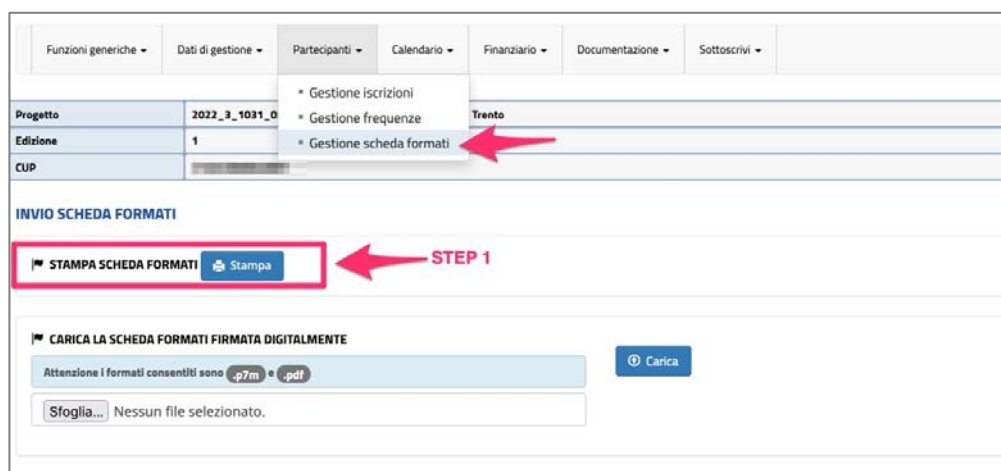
Funzioni generiche ▾ | Dati di gestione ▾ | Partecipanti ▾ | Calendario ▾ | Finanziario ▾ | Documentazione ▾ | Sottoscrivi ▾

- Gestione iscrizioni
- Gestione frequenze
- Gestione scheda formati

| | |
|---|---|
| Progetto | 2022_3_1031_0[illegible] Trento |
| Edizione | 1 |
| CUP | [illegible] |

INVIO SCHEDA FORMATI

STAMPA SCHEDA FORMATI Stampa

STEP 1

CARICA LA SCHEDA FORMATI FIRMATA DIGITALMENTE

Attenzione i formati consentiti sono .p7m e .pdf

Carica

Sfoglia... Nessun file selezionato.